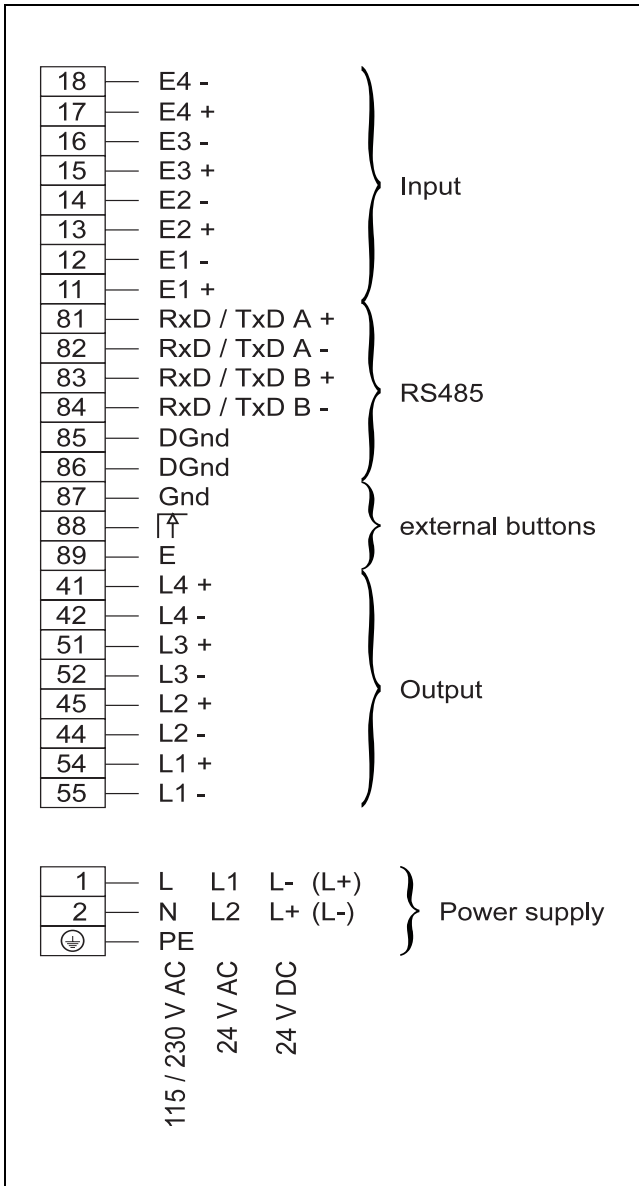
18 E4 -
17 E4 +
16 E3 -
15 E3 +
14 E2 -
13 E2 +
12 E1 -
11 E1 +

Input

81 RxD / TxD A +
82 RxD / TxD A -
83 RxD / TxD B +
84 RxD / TxD B -
85 DGnd
86 DGnd

RS485

87 Gnd
88 ↑
89 E

external buttons

41 L4 +
42 L4 -
51 L3 +
52 L3 -
45 L2 +
44 L2 -
54 L1 +
55 L1 -

Output

1 L L1 L- (L+)
2 N L2 L+ (L-)
PE

Power supply

115 / 230 V AC
24 V AC
24 V DC